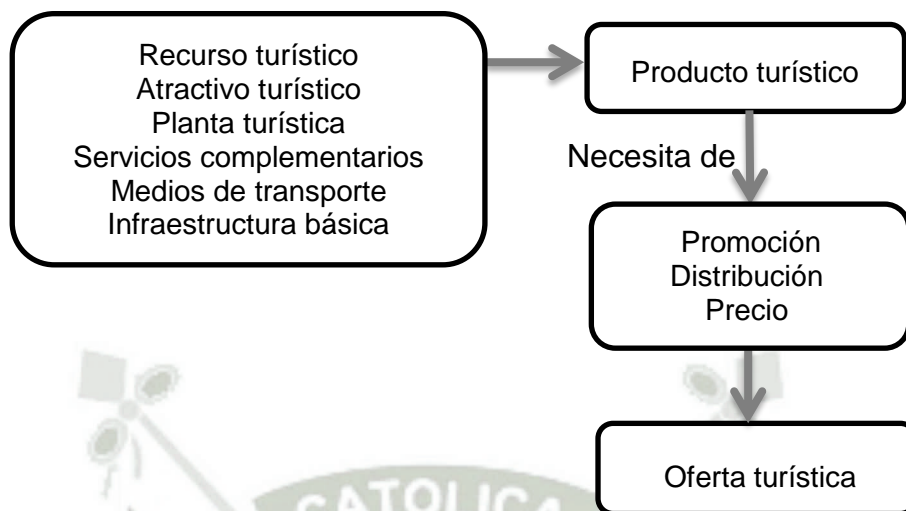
Recurso turístico
Atractivo turístico
Planta turística
Servicios complementarios
Medios de transporte
Infraestructura básica

Producto turístico

Necesita de

Promoción
Distribución
Precio

Oferta turística

CATOLICA